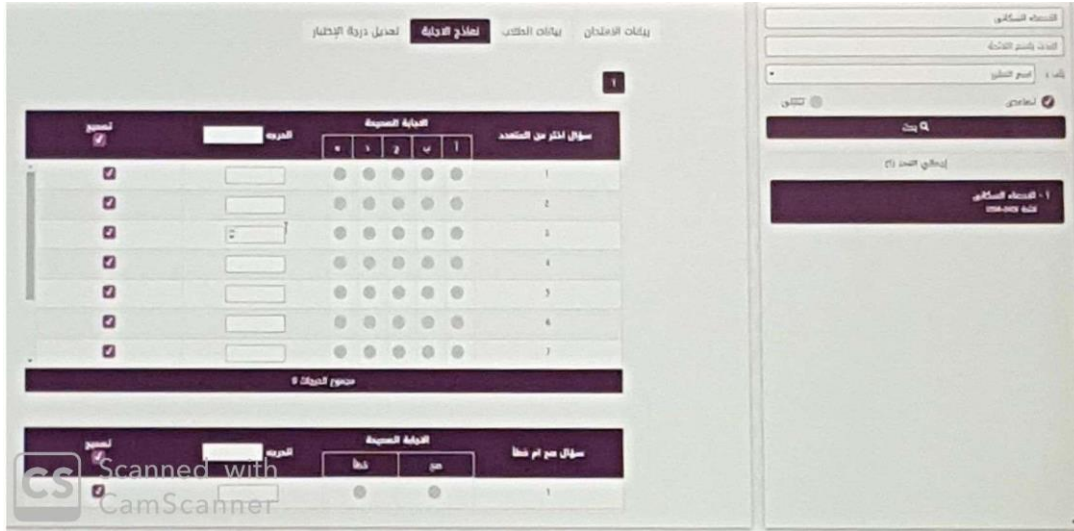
بيانات الامتحان بيانات الطلاب نماذج الاجابة تعديل درجة الإختبار

1

| سؤال اختر من المتعدد | الاجابة الصحيحة | | | | | الدرجة | تصحيح |
|---|---|---|---|---|---|---|---|
| | أ | ب | ج | د | ه | | |
| 1 | | | | | | | |
| 2 | | | | | | | |
| 3 | | | | | | | |
| 4 | | | | | | | |
| 5 | | | | | | | |
| 6 | | | | | | | |
| 7 | | | | | | | |

مجموع الدرجات 0

| سؤال صح أم خطأ | الاجابة الصحيحة | | الدرجة | تصحيح |
|---|---|---|---|---|
| | صح | خطأ | | |
| 1 | | | | |

الحسماء السكاني

البحث باسم اللاحقة

بلد : اسم النظير

تعاوني تكاملي

بحث

إجمالي العدد (1)

1 - الحسماء السكاني
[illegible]

Scanned with
CamScanner